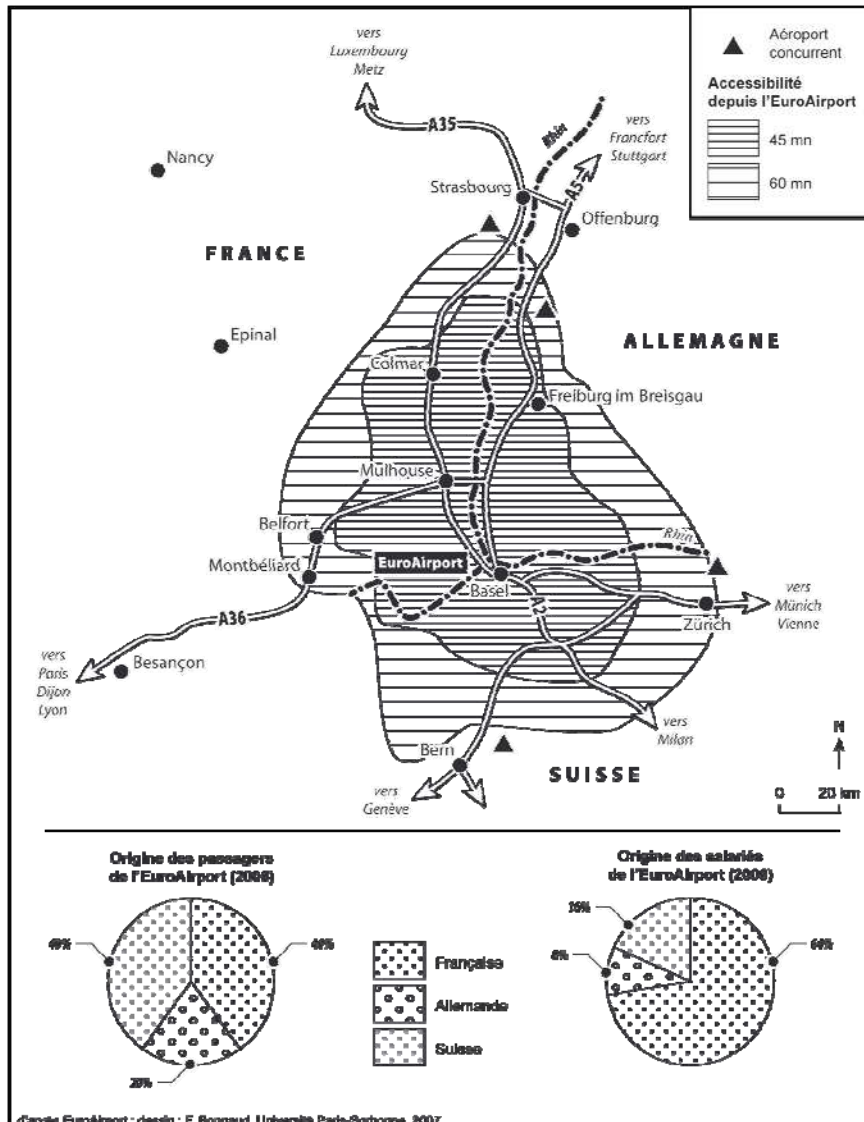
Aéroport concurrent

Accessibilité depuis l'EuroAirport

45 mn

60 mn

vers Luxembourg Metz

A35

Rhin

vers Francfort Stuttgart

A5

Nancy

Strasbourg

Offenburg

FRANCE

Epinal

ALLEMAGNE

Colmar

Freiburg im Breisgau

Mulhouse

Belfort

Rhin

EuroAirport

Montbéliard

Basel

A36

vers Münich Vienne

Zürich

vers Paris Dijon Lyon

Besançon

A2

vers Milan

N

Bern

SUISSE

vers Genève

0 20 km

Origine des passagers de l'EuroAirport (2006)

40%

40%

20%

Française

Allemande

Suisse

Origine des salariés de l'EuroAirport (2006)

16%

8%

64%

d'après EuroAirport ; dessin : F. Bongaud, Université Paris-Sorbonne, 2007